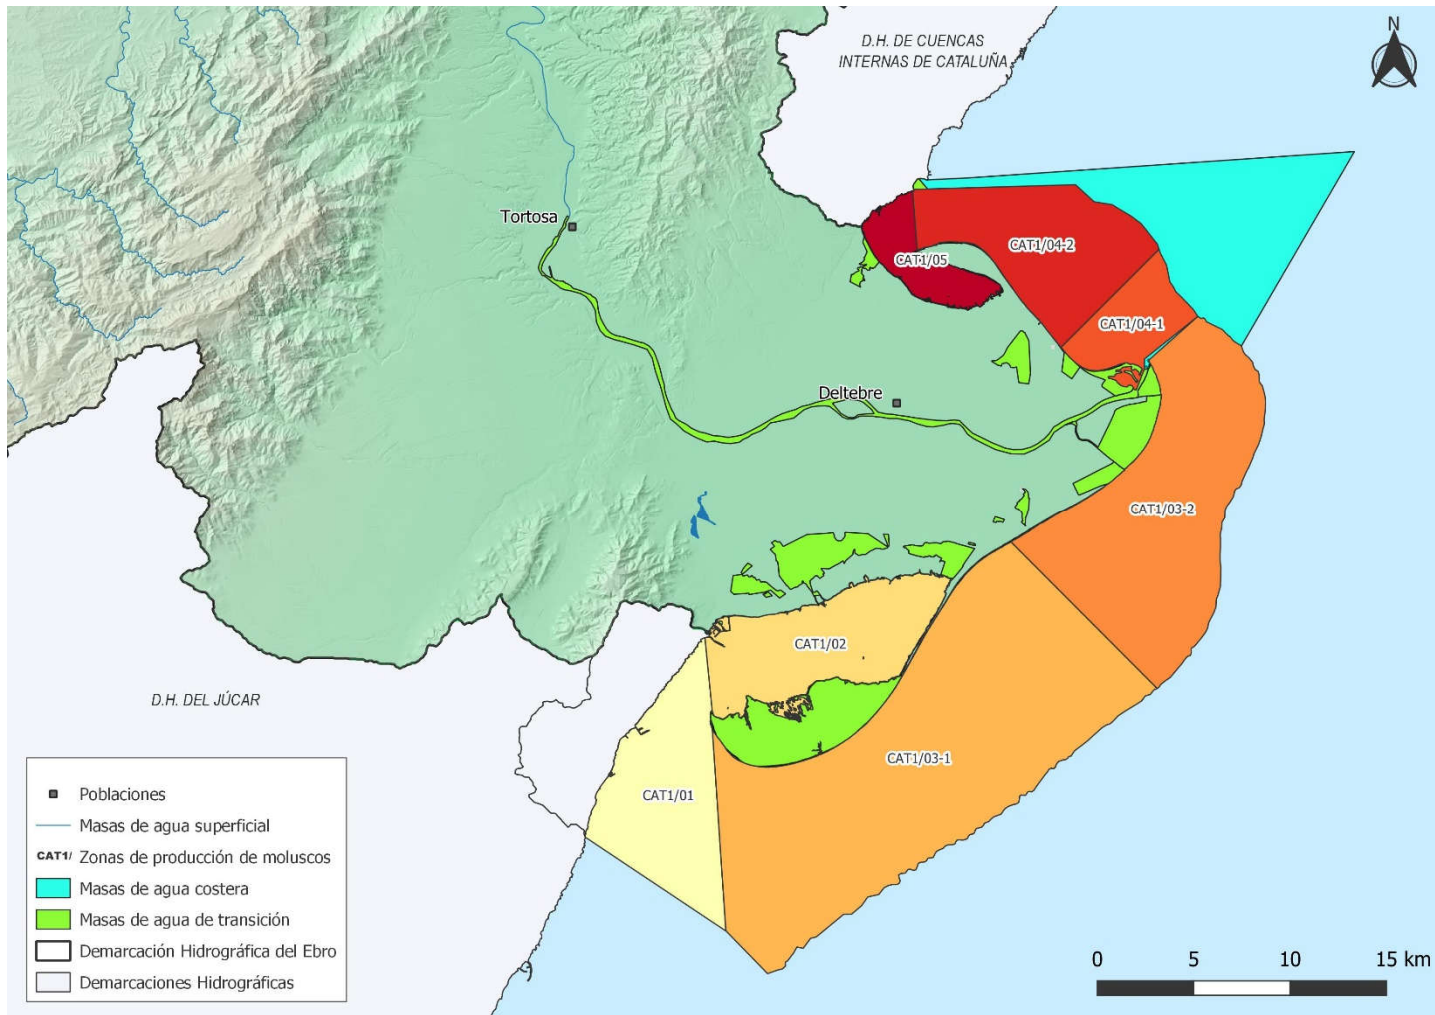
N

D.H. DE CUENCAS INTERNAS DE CATALUÑA

Tortosa

CAT1/05

CAT1/04-2

CAT1/04-1

Deltebre

CAT1/03-2

CAT1/02

CAT1/03-1

CAT1/01

D.H. DEL JÚCAR

Poblaciones
Masas de agua superficial
CAT1/ Zonas de producción de moluscos
Masas de agua costera
Masas de agua de transición
Demarcación Hidrográfica del Ebro
Demarcaciones Hidrográficas

0 5 10 15 km